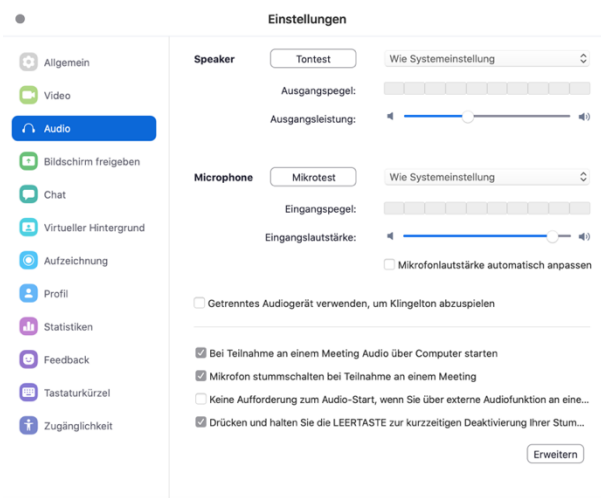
Einstellungen

Allgemein
Video
Audio
Bildschirm freigeben
Chat
Virtueller Hintergrund
Aufzeichnung
Profil
Statistiken
Feedback
Tastaturkürzel
Zugänglichkeit

Speaker
Tontest
Wie Systemeinstellung
Ausgangspegel:
Ausgangsleistung:

Microphone
Mikrotest
Wie Systemeinstellung
Eingangspegel:
Eingangslautstärke:
Mikrofonlautstärke automatisch anpassen

Getrenntes Audiogerät verwenden, um Klingelton abzuspielen

Bei Teilnahme an einem Meeting Audio über Computer starten
Mikrofon stummschalten bei Teilnahme an einem Meeting
Keine Aufforderung zum Audio-Start, wenn Sie über externe Audiofunktion an eine...
Drücken und halten Sie die LEERTASTE zur kurzzeitigen Deaktivierung Ihrer Stum...

Erweitern